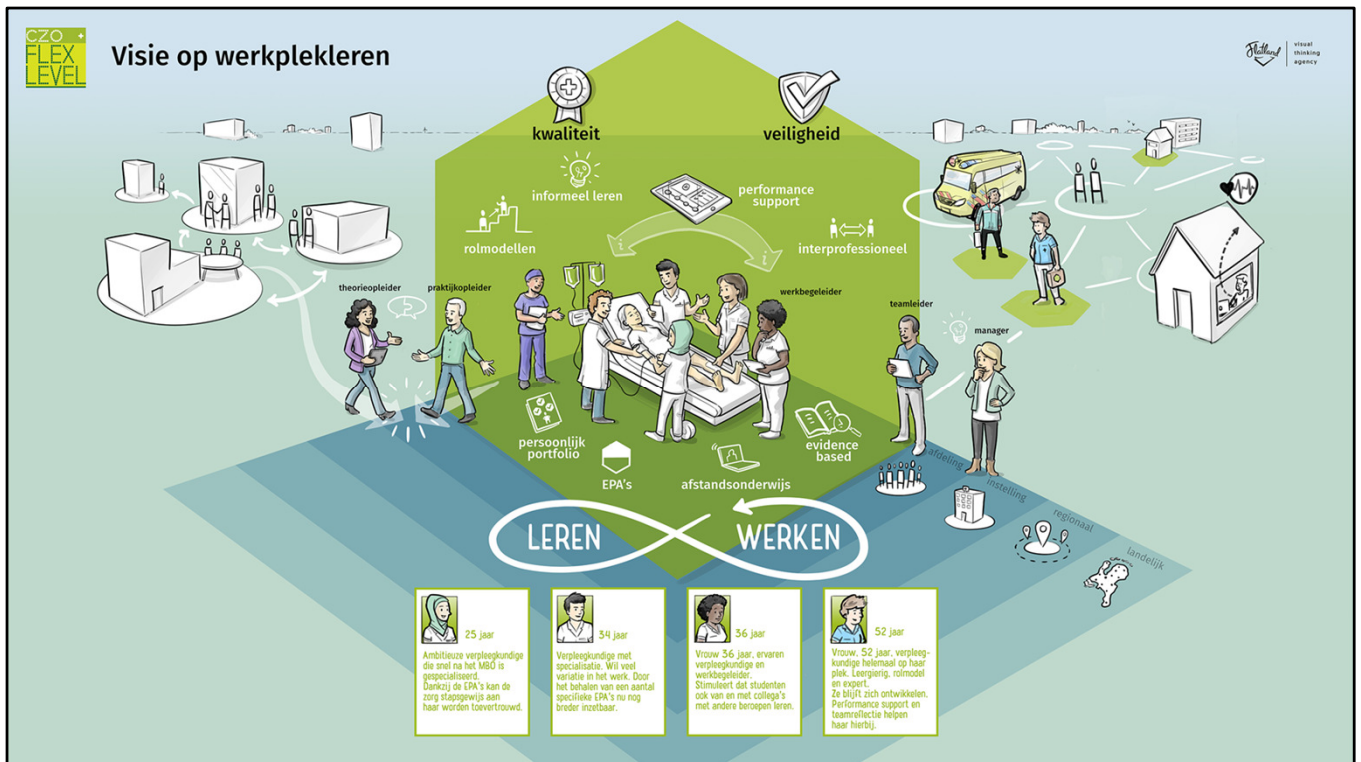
CZO FLEX LEVEL

Visie op werkplekleren

Flatland visual thinking agency

kwaliteit

veiligheid

informeel leren

performance support

rolmodellen

interprofessioneel

theorieopleider

praktijkopleider

werkbegeleider

teamleider

manager

persoonlijk portfolio

EPA's

afstandsonderwijs

evidence based

afdeling

instelling

regionaal

landelijk

LEREN

WERKEN

25 jaar

Ambitieuze verpleegkundige die snel na het MBO is gespecialiseerd. Dankzij de EPA's kan de zorg stapsgewijs aan haar worden toevertrouwd.

34 jaar

Verpleegkundige met specialisatie. Wil veel variatie in het werk. Door het behalen van een aantal specifieke EPA's nu nog breder inzetbaar.

36 jaar

Vrouw 36 jaar, ervaren verpleegkundige en werkbegeleider. Stimuleert dat studenten ook van en met collega's met andere beroepen leren.

52 jaar

Vrouw, 52 jaar, verpleegkundige helemaal op haar plek. Leergierig, rolmodel en expert. Ze blijft zich ontwikkelen. Performance support en teamreflectie helpen haar hierbij.